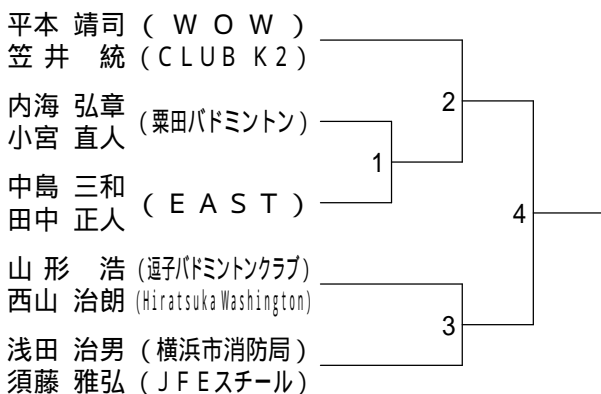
平本 靖司（ＷＯＷ）
笠井 統（CLUB K2）

内海 弘章
小宮 直人（栗田バドミントン）

中島 三和
田中 正人（ＥＡＳＴ）

山形 浩（逗子バドミントンクラブ）
西山 治朗（Hiratsuka Washington）

浅田 治男（横浜市消防局）
須藤 雅弘（ＪＦＥスチール）

1
2
3
4